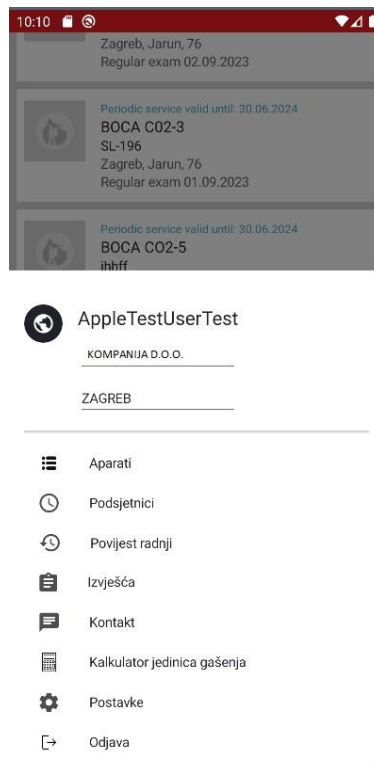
10:10

Zagreb, Jarun, 76
Regular exam 02.09.2023

Periodic service valid until: 30.06.2024
BOCA C02-3
SL-196
Zagreb, Jarun, 76
Regular exam 01.09.2023

Periodic service valid until: 30.06.2024
BOCA CO2-5
ihhff

AppleTestUserTest
KOMPANIJA D.O.O.
ZAGREB

Aparati
Podsjetnici
Povijest radnji
Izvješća
Kontakt
Kalkulator jedinica gašenja
Postavke
Odjava